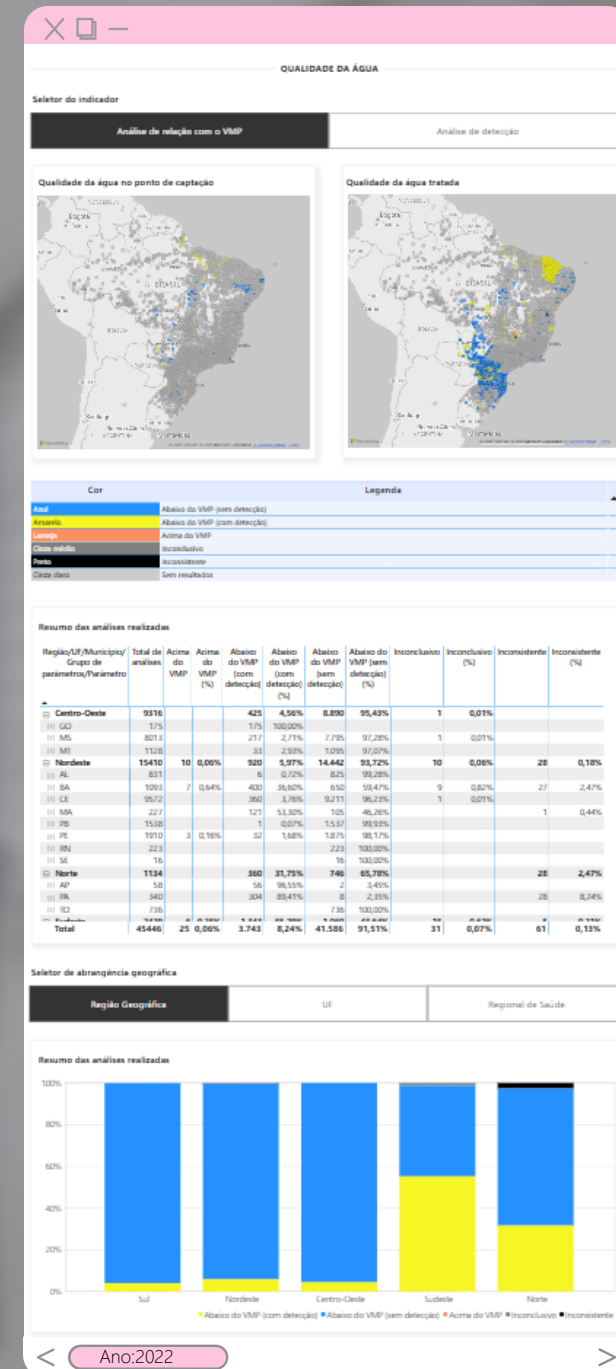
QUALIDADE DA ÁGUA

Seletor do indicador

Análise de relação com o VMP | Análise de detecção

Qualidade da água no ponto de captação

Qualidade da água tratada

| Cor | Legenda |
|---|---|
| Azul | Abaixo do VMP (sem detecção) |
| Amarelo | Abaixo do VMP (com detecção) |
| Laranja | Acima do VMP |
| Cinza médio | Inconclusivo |
| Preto | Inconsistente |
| Cinza claro | Sem resultados |

Resumo das análises realizadas

| Região/UF/Município/Grupo de parâmetros/Parâmetro | Total de análises | Acima do VMP | Acima do VMP (%) | Abaixo do VMP (com detecção) | Abaixo do VMP (com detecção) (%) | Abaixo do VMP (sem detecção) | Abaixo do VMP (sem detecção) (%) | Inconclusivo | Inconclusivo (%) | Inconsistente | Inconsistente (%) |
|---|---|---|---|---|---|---|---|---|---|---|---|
| Centro-Oeste | 9316 | | | 425 | 4,56% | 8.890 | 95,43% | 1 | 0,01% | | |
| GO | 175 | | | 175 | 100,00% | | | | | | |
| MS | 8013 | | | 217 | 2,71% | 7.795 | 97,28% | 1 | 0,01% | | |
| MT | 1128 | | | 33 | 2,93% | 1.095 | 97,07% | | | | |
| Nordeste | 15410 | 10 | 0,06% | 920 | 5,97% | 14.442 | 93,72% | 10 | 0,06% | 28 | 0,18% |
| AL | 831 | | | 6 | 0,72% | 825 | 99,28% | | | | |
| BA | 1093 | 7 | 0,64% | 400 | 36,60% | 650 | 59,47% | 9 | 0,82% | 27 | 2,47% |
| CE | 9572 | | | 360 | 3,76% | 9.211 | 96,23% | 1 | 0,01% | | |
| MA | 227 | | | 121 | 53,30% | 105 | 46,26% | | | 1 | 0,44% |
| PB | 1538 | | | 1 | 0,07% | 1.537 | 99,93% | | | | |
| PE | 1910 | 3 | 0,16% | 32 | 1,68% | 1.875 | 98,17% | | | | |
| RN | 223 | | | | | 223 | 100,00% | | | | |
| SE | 16 | | | | | 16 | 100,00% | | | | |
| Norte | 1134 | | | 360 | 31,75% | 746 | 65,78% | | | 28 | 2,47% |
| AP | 58 | | | 56 | 96,55% | 2 | 3,45% | | | | |
| PA | 340 | | | 304 | 89,41% | 8 | 2,35% | | | 28 | 8,24% |
| TO | 736 | | | | | 736 | 100,00% | | | | |
| Total | 45446 | 25 | 0,06% | 3.743 | 8,24% | 41.586 | 91,51% | 31 | 0,07% | 61 | 0,13% |

Seletor de abrangência geográfica

Região Geográfica | UF | Regional de Saúde

Resumo das análises realizadas

100%
80%
60%
40%
20%
0%

Sul | Nordeste | Centro-Oeste | Sudeste | Norte

● Abaixo do VMP (com detecção) ● Abaixo do VMP (sem detecção) ● Acima do VMP ● Inconclusivo ● Inconsistente

Ano:2022